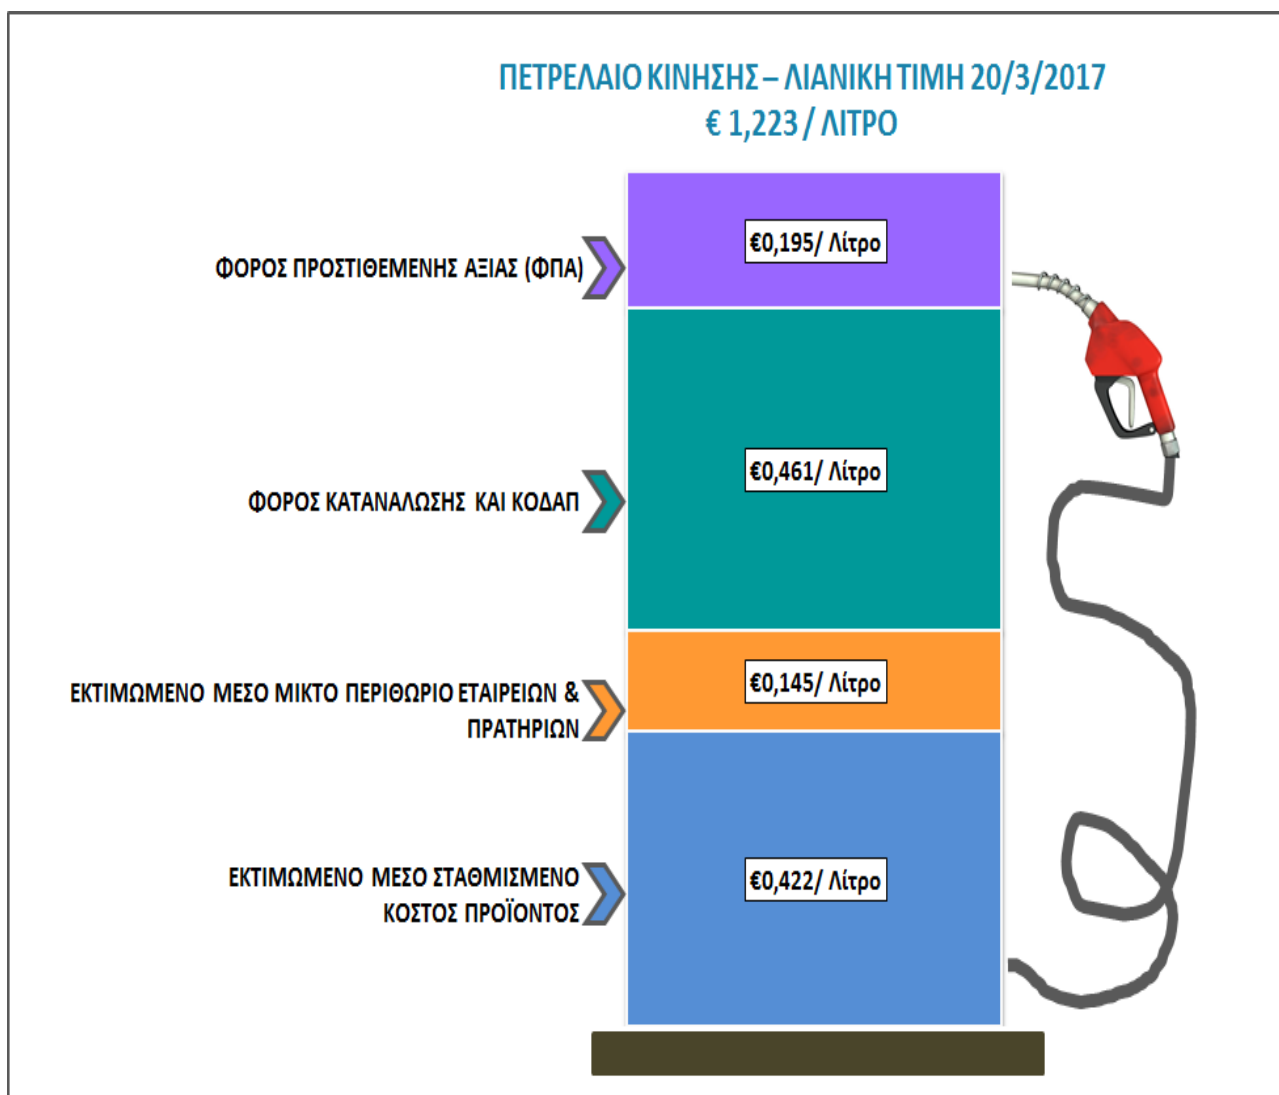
ΠΕΤΡΕΛΑΙΟ ΚΙΝΗΣΗΣ – ΛΙΑΝΙΚΗ ΤΙΜΗ 20/3/2017
€ 1,223 / ΛΙΤΡΟ

ΦΟΡΟΣ ΠΡΟΣΤΙΘΕΜΕΝΗΣ ΑΞΙΑΣ (ΦΠΑ)
€0,195/ Λίτρο

ΦΟΡΟΣ ΚΑΤΑΝΑΛΩΣΗΣ ΚΑΙ ΚΟΔΑΠ
€0,461/ Λίτρο

ΕΚΤΙΜΩΜΕΝΟ ΜΕΣΟ ΜΙΚΤΟ ΠΕΡΙΘΩΡΙΟ ΕΤΑΙΡΕΙΩΝ & ΠΡΑΤΗΡΙΩΝ
€0,145/ Λίτρο

ΕΚΤΙΜΩΜΕΝΟ ΜΕΣΟ ΣΤΑΘΜΙΣΜΕΝΟ ΚΟΣΤΟΣ ΠΡΟΪΟΝΤΟΣ
€0,422/ Λίτρο